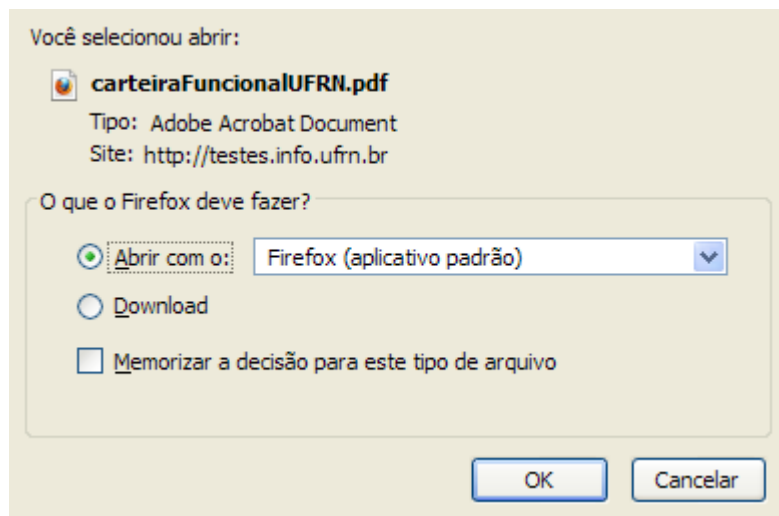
Você selecionou abrir:

carteiraFuncionalUFRN.pdf

Tipo: Adobe Acrobat Document

Site: http://testes.info.ufrn.br

O que o Firefox deve fazer?

Abrir com o: Firefox (aplicativo padrão)

Download

Memorizar a decisão para este tipo de arquivo

OK Cancelar